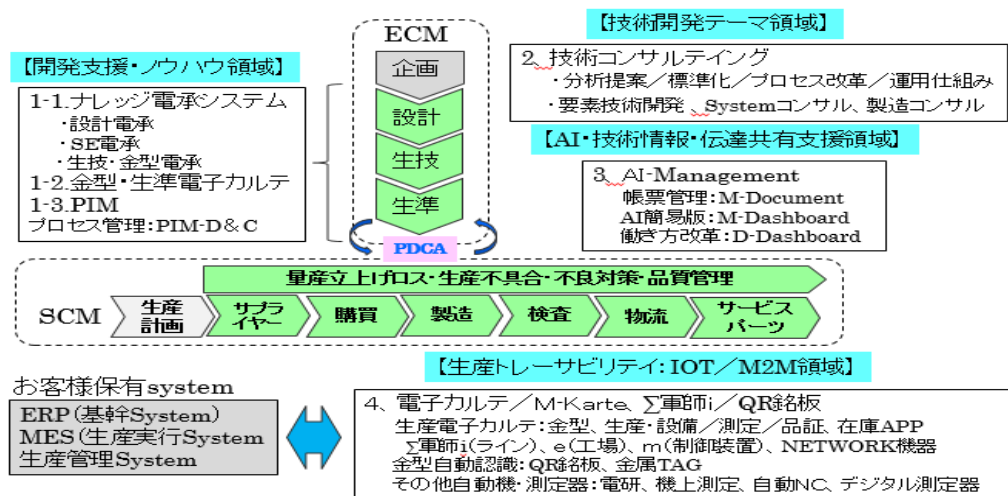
【開発支援・ノウハウ領域】

1-1.ナレッジ電承システム
・設計電承
・SE電承
・生技・金型電承
1-2.金型・生準電子カルテ
1-3.PIM
プロセス管理：PIM-D＆C

ECM
企画
設計
生技
生準
PDCA

【技術開発テーマ領域】

2. 技術コンサルテイング
・分析提案／標準化／プロセス改革／運用仕組み
・要素技術開発 、Systemコンサル、製造コンサル

【AI・技術情報・伝達共有支援領域】

3. AI-Management
帳票管理：M-Document
AI簡易版：M-Dashboard
働き方改革：D-Dashboard

量産立上げロス・生産不具合・不良対策・品質管理

SCM
生産計画
サプライヤー
購買
製造
検査
物流
サービスパーツ

【生産トレーサビリティ：IOT／M2M領域】

お客様保有system
ERP（基幹System）
MES（生産実行System
生産管理System

4. 電子カルテ／M-Karte、∑軍師i／QR銘板
生産電子カルテ：金型、生産・設備／測定／品証、在庫APP
∑軍師i（ライン）、e（工場）、m（制御装置）、NETWORK機器
金型自動認識：QR銘板、金属TAG
その他自動機・測定器：電研、機上測定、自動NC、デジタル測定器